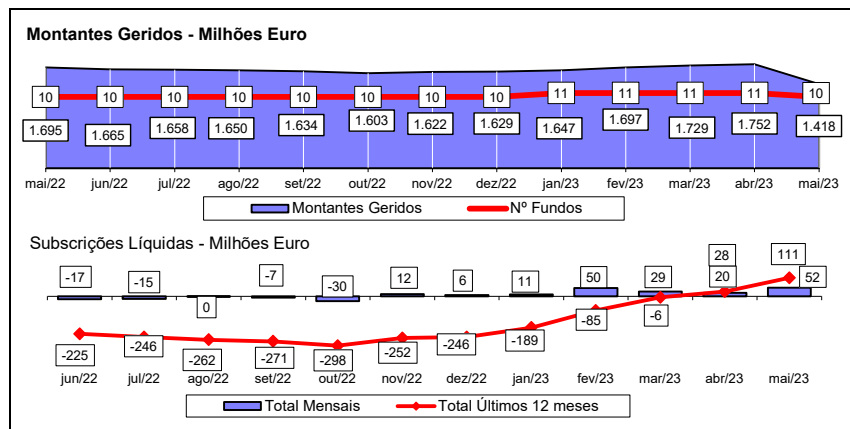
Montantes Geridos - Milhões Euro

| | mai/22 | jun/22 | jul/22 | ago/22 | set/22 | out/22 | nov/22 | dez/22 | jan/23 | fev/23 | mar/23 | abr/23 | mai/23 |
|---|---|---|---|---|---|---|---|---|---|---|---|---|---|
| Nº Fundos | 10 | 10 | 10 | 10 | 10 | 10 | 10 | 10 | 11 | 11 | 11 | 11 | 10 |
| Montantes Geridos | 1.695 | 1.665 | 1.658 | 1.650 | 1.634 | 1.603 | 1.622 | 1.629 | 1.647 | 1.697 | 1.729 | 1.752 | 1.418 |

Montantes Geridos
Nº Fundos

Subscrições Líquidas - Milhões Euro

| | jun/22 | jul/22 | ago/22 | set/22 | out/22 | nov/22 | dez/22 | jan/23 | fev/23 | mar/23 | abr/23 | mai/23 |
|---|---|---|---|---|---|---|---|---|---|---|---|---|
| Total Mensais | -17 | -15 | 0 | -7 | -30 | 12 | 6 | 11 | 50 | 29 | 20 | 52 |
| Total Últimos 12 meses | -225 | -246 | -262 | -271 | -298 | -252 | -246 | -189 | -85 | -6 | 28 | 111 |

Total Mensais
Total Últimos 12 meses